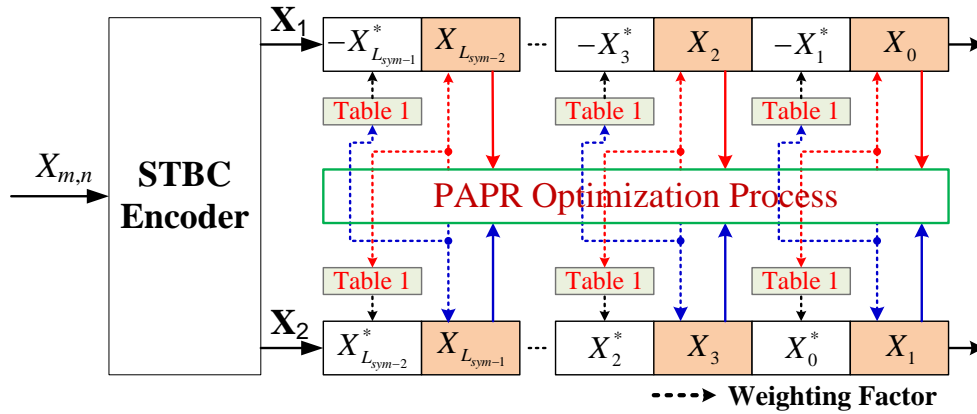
$\mathbf{X}_1$

$-X^*_{L_{sym}-1}$ | $X_{L_{sym}-2}$ | ... | $-X^*_3$ | $X_2$ | $-X^*_1$ | $X_0$

Table 1

Table 1

Table 1

$X_{m,n}$

STBC Encoder

PAPR Optimization Process

Table 1

Table 1

Table 1

$\mathbf{X}_2$

$X^*_{L_{sym}-2}$ | $X_{L_{sym}-1}$ | ... | $X^*_2$ | $X_3$ | $X^*_0$ | $X_1$

Weighting Factor